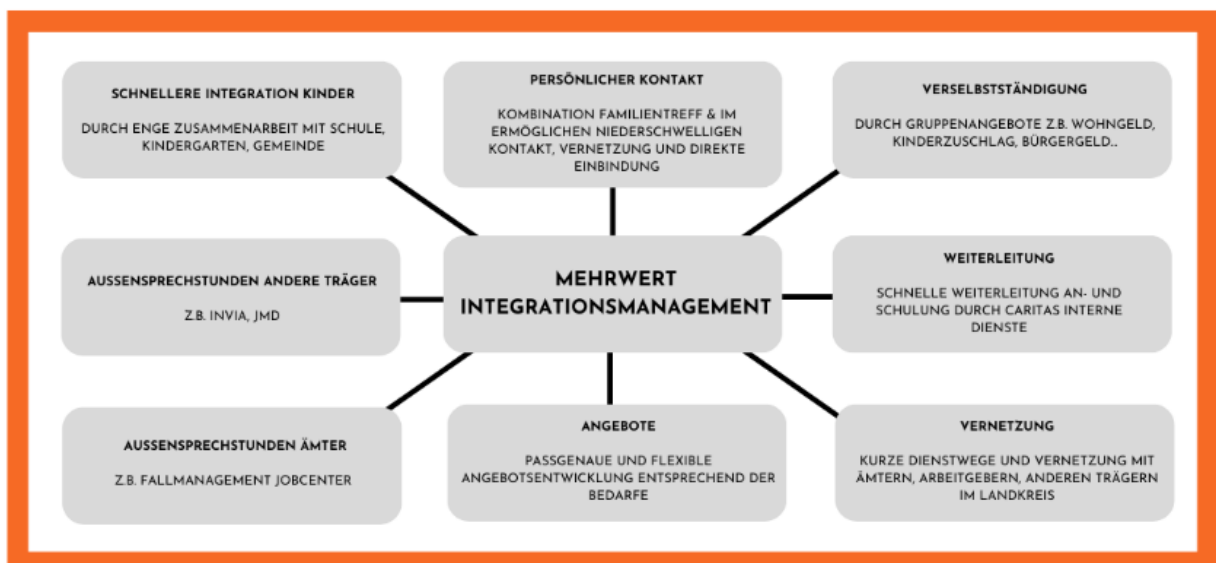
SCHNELLERE INTEGRATION KINDER

DURCH ENGE ZUSAMMENARBEIT MIT SCHULE, KINDERGARTEN, GEMEINDE

PERSÖNLICHER KONTAKT

KOMBINATION FAMILIENTREFF & IM ERMÖGLICHEN NIEDERSCHWELLIGEN KONTAKT, VERNETZUNG UND DIREKTE EINBINDUNG

VERSELBSTSTÄNDIGUNG

DURCH GRUPPENANGEBOTE Z.B. WOHNGELD, KINDERZUSCHLAG, BÜRGERGELD..

AUSSENSPRECHSTUNDEN ANDERE TRÄGER

Z.B. INVIA, JMD

MEHRWERT INTEGRATIONSMANAGEMENT

WEITERLEITUNG

SCHNELLE WEITERLEITUNG AN- UND SCHULUNG DURCH CARITAS INTERNE DIENSTE

AUSSENSPRECHSTUNDEN ÄMTER

Z.B. FALLMANAGEMENT JOBCENTER

ANGEBOTE

PASSGENAUE UND FLEXIBLE ANGEBOTSENTWICKLUNG ENTSPRECHEND DER BEDARFE

VERNETZUNG

KURZE DIENSTWEGE UND VERNETZUNG MIT ÄMTERN, ARBEITGEBERN, ANDEREN TRÄGERN IM LANDKREIS